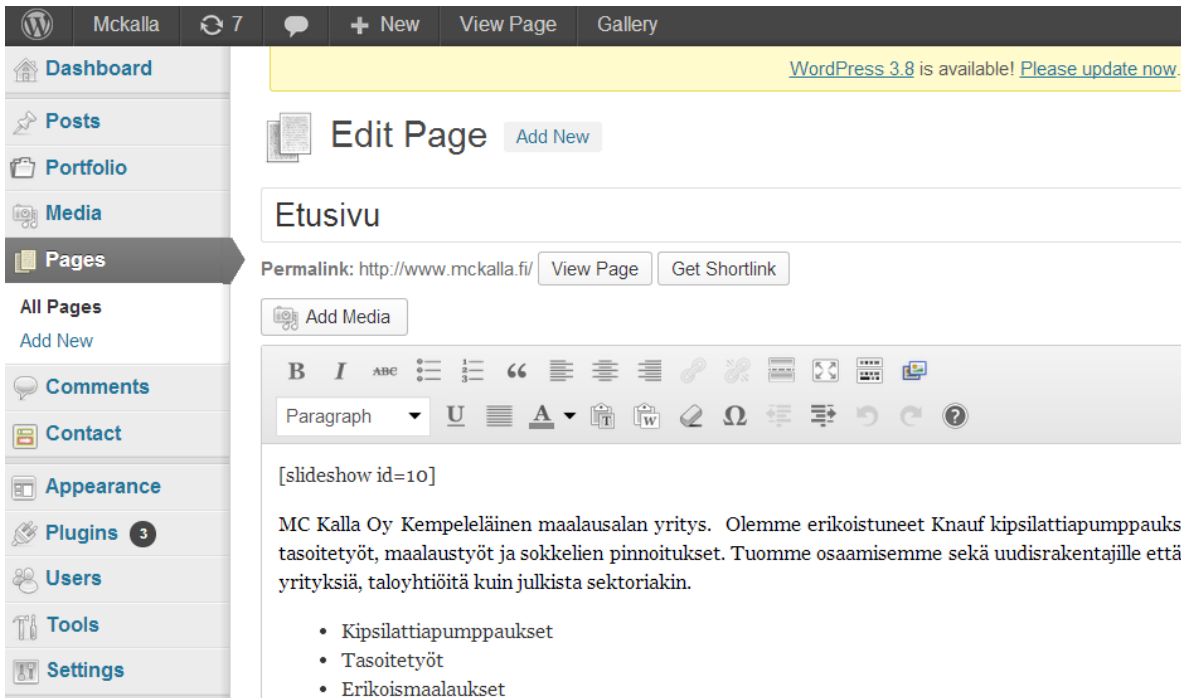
Mckalla 7 New View Page Gallery

Dashboard
Posts
Portfolio
Media
Pages
All Pages
Add New
Comments
Contact
Appearance
Plugins 3
Users
Tools
Settings

WordPress 3.8 is available! Please update now.

Edit Page Add New

Etusivu

Permalink: http://www.mckalla.fi/ View Page Get Shortlink

Add Media

B I ABC
Paragraph U A Ω

[slideshow id=10]

MC Kalla Oy Kempeleläinen maalausalan yritys. Olemme erikoistuneet Knauf kipsilattiapumppauks tasoitetyöt, maalaustyöt ja sokkelien pinnoitukset. Tuomme osaamisemme sekä uudisrakentajille että yrityksiä, taloyhtiöitä kuin julkista sektoriakin.

- Kipsilattiapumppaukset
- Tasoitetyöt
- Erikoismaalaukset